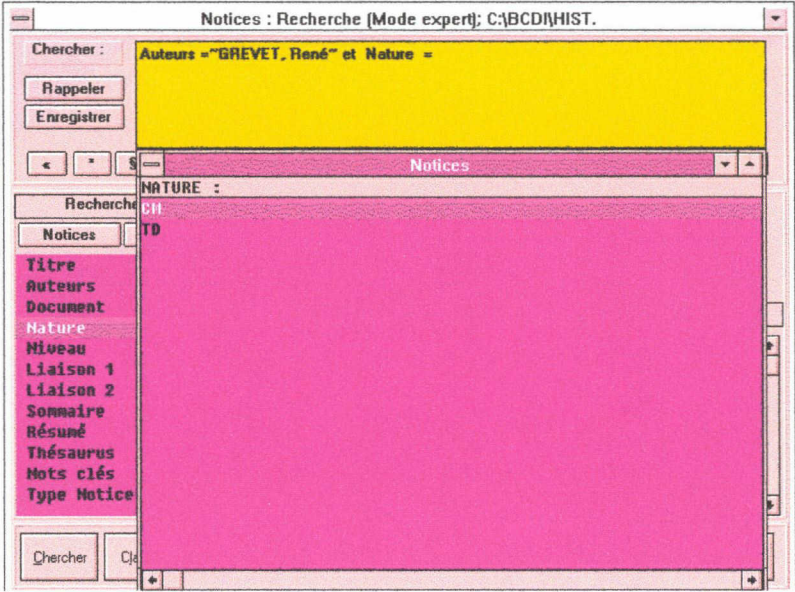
Notices : Recherche (Mode expert); C:\BCDI\HIST.

Chercher :

Auteurs =~GREVET, René~ et Nature =

Rappeler

Enregistrer

« " $

Recherche

Notices

Titre
Auteurs
Document
Nature
Niveau
Liaison 1
Liaison 2
Sommaire
Résumé
Thésaurus
Mots clés
Type Notice

Chercher

Cl

Notices

NATURE :
CM
TD